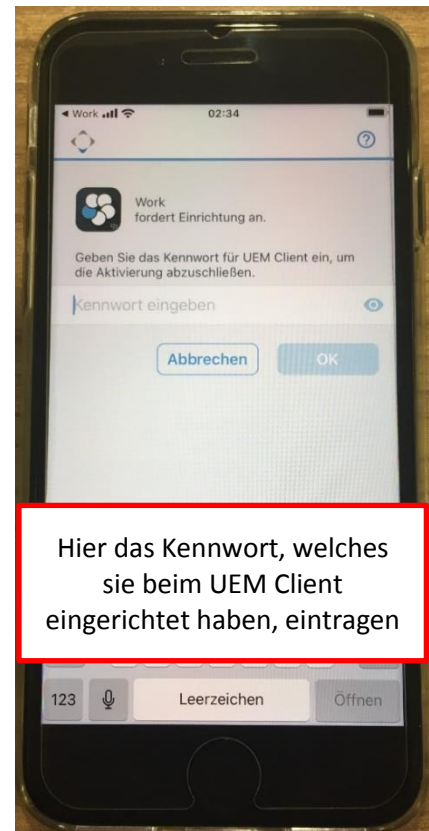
◂ Work 02:34

Work
fordert Einrichtung an.

Geben Sie das Kennwort für UEM Client ein, um die Aktivierung abzuschließen.

Kennwort eingeben

Abbrechen OK

Hier das Kennwort, welches sie beim UEM Client eingerichtet haben, eintragen

123 Leerzeichen Öffnen